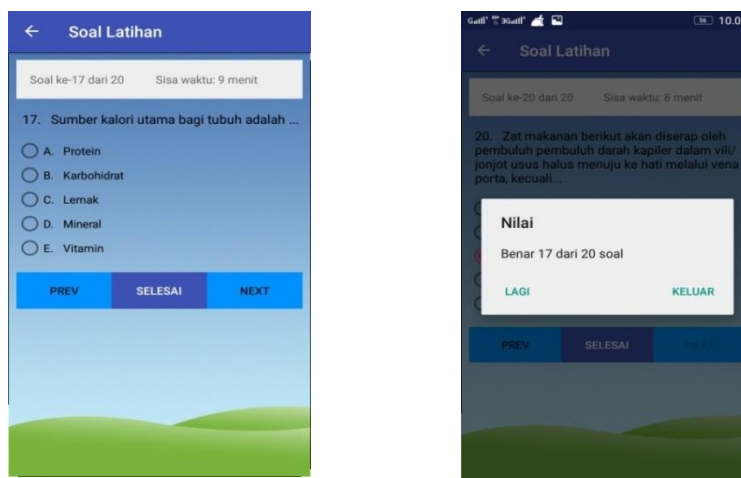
←  Soal Latihan

Soal ke-17 dari 20    Sisa waktu: 9 menit

17. Sumber kalori utama bagi tubuh adalah ...

A. Protein
B. Karbohidrat
C. Lemak
D. Mineral
E. Vitamin

PREV    SELESAI    NEXT

G.ull 3G.ull    56 10.0

←  Soal Latihan

Soal ke-20 dari 20    Sisa waktu: 8 menit

20. Zat makanan berikut akan diserap oleh pembuluh pembuluh darah kapiler dalam vili/ jonjot usus halus menuju ke hati melalui vena porta, kecuali...

Nilai

Benar 17 dari 20 soal

LAGI    KELUAR

PREV    SELESAI    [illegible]